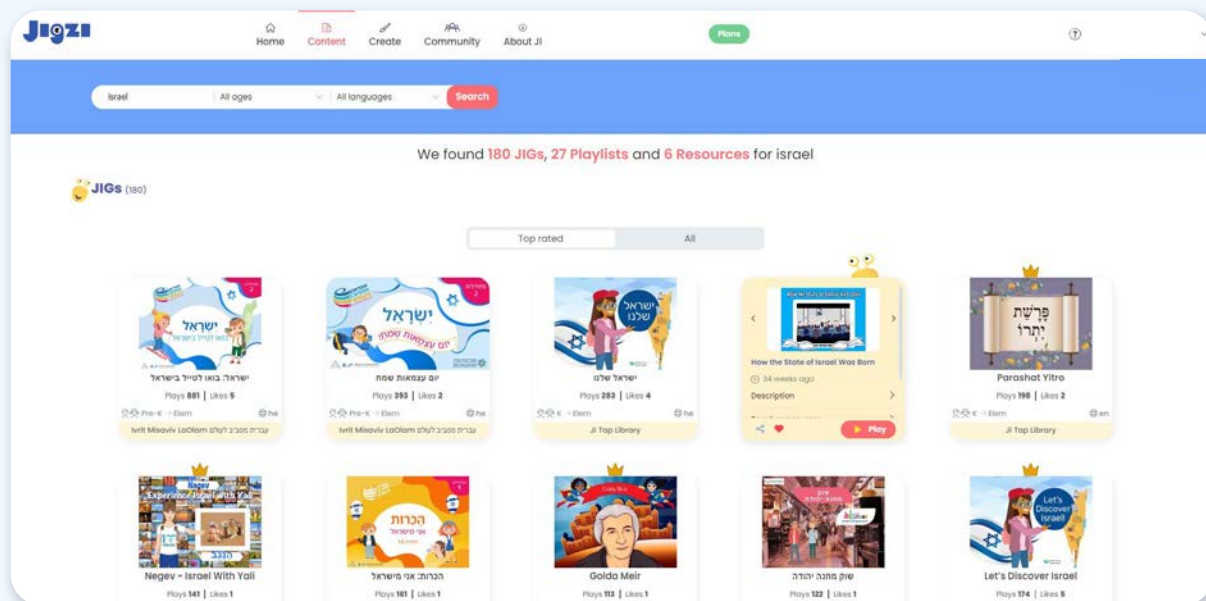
JIGZI

Home
Content
Create
Community
About JI

Plans

israel
All ages
All languages
Search

We found 180 JIGs, 27 Playlists and 6 Resources for israel

JIGs (180)

Top rated
All

ישראל
ישראל: בואו לטייל בישראל
Plays 881 | Likes 5
Pre-K → Elem
he
Ivrit Misaviv LaOlam עברית מסביב לעולם

ישראל
יום עצמאות שמח
Plays 393 | Likes 2
Pre-K → Elem
he
Ivrit Misaviv LaOlam עברית מסביב לעולם

ישראל שלנו
ישראל שלנו
Plays 283 | Likes 4
K → Elem
he
JI Top Library

How the State of Israel Was Born
34 weeks ago
Description
Play

פרשת יתרו
Parashat Yitro
Plays 198 | Likes 2
K → Elem
en
JI Top Library

Negev
Experience Israel with Yali
הנגב
Negev - Israel With Yali
Plays 141 | Likes 1

הכרות
הכרות: אני מישראל
Plays 161 | Likes 1

Golda Meir
Plays 113 | Likes 1

שוק מחנה יהודה
Plays 122 | Likes 1

Let's Discover Israel!
Let's Discover Israel
Plays 174 | Likes 5